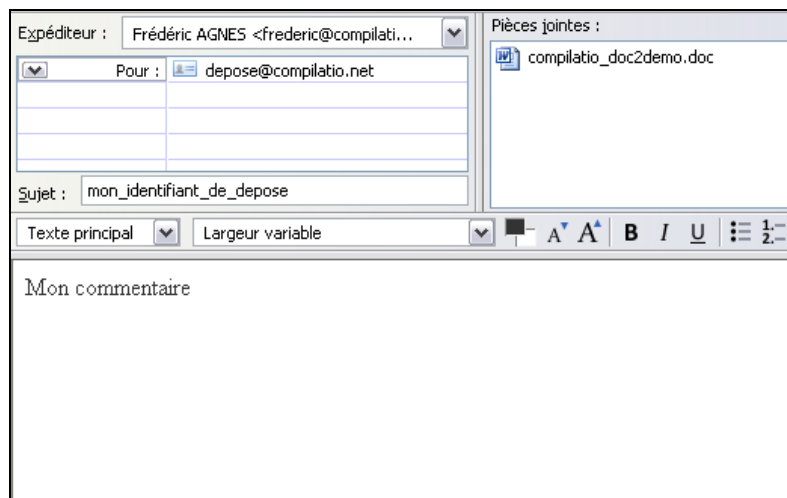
Expéditeur : Frédéric AGNES <frederic@compilati...

Pour : depose@compilatio.net

Sujet : mon_identifiant_de_depose

Pièces jointes :

compilatio_doc2demo.doc

Texte principal

Largeur variable

A A B I U

Mon commentaire